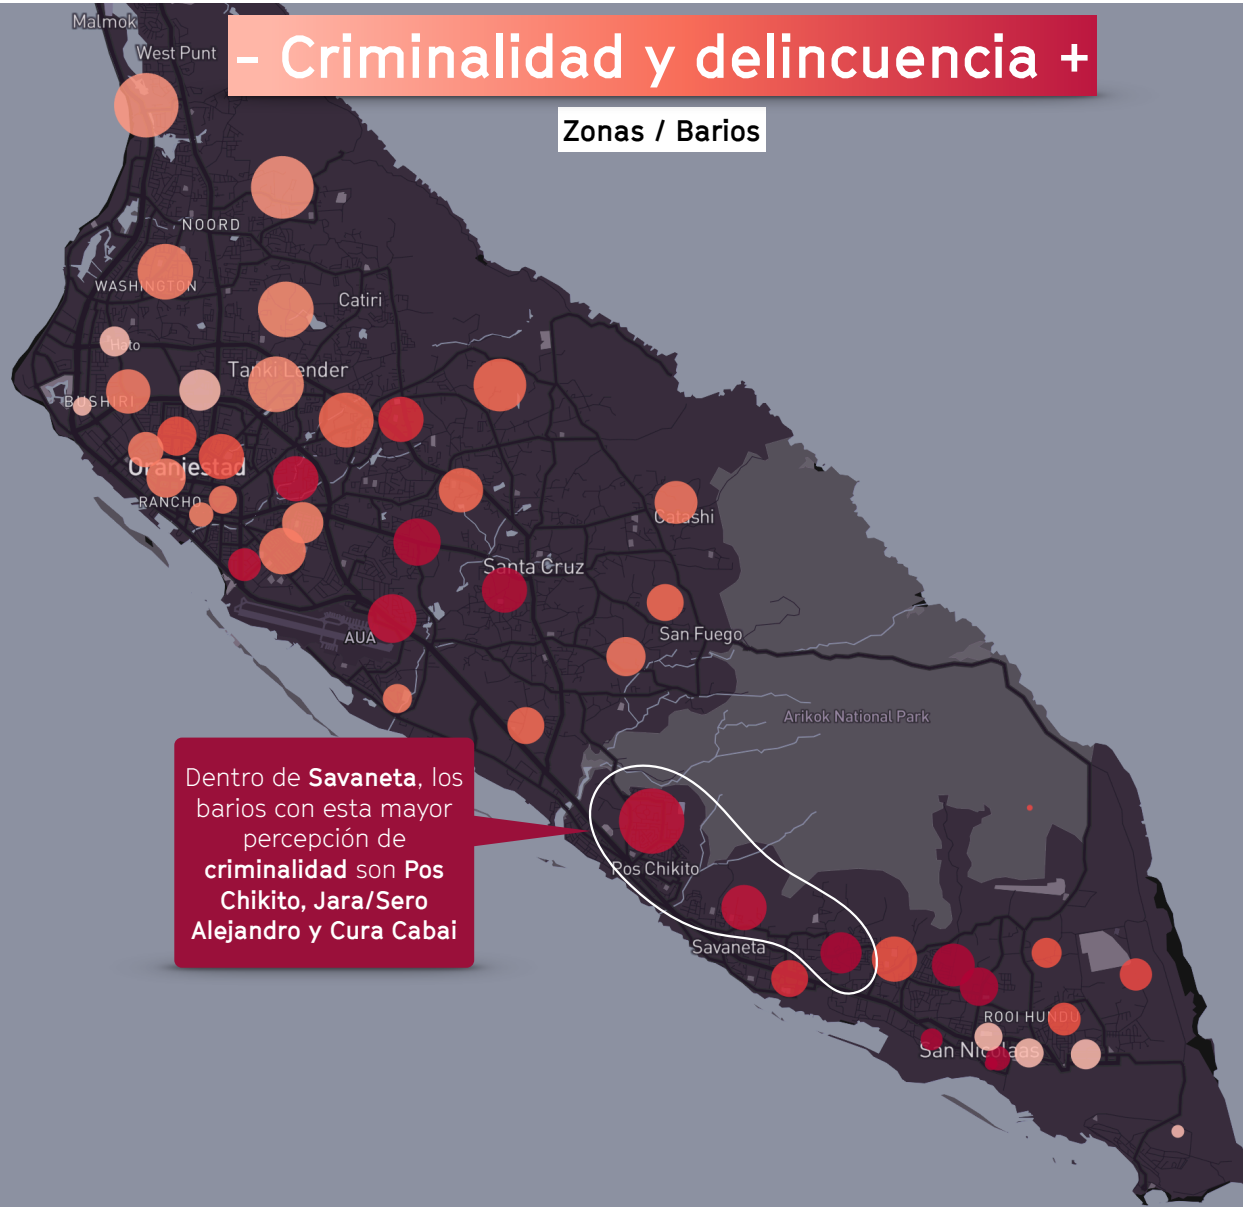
– Criminalidad y delincuencia +

Zonas / Barios

Malmok

West Punt

NOORD

WASHINGTON

Catiri

Hato

Tanki Lender

BUSHIRI

Oranjestad

RANCHO

Catashi

Santa Cruz

AUA

San Fuego

Arikok National Park

Dentro de **Savaneta**, los barios con esta mayor percepción de **criminalidad** son **Pos Chikito, Jara/Sero Alejandro y Cura Cabai**

Pos Chikito

Savaneta

ROOI HUNDU

San Nicolaas